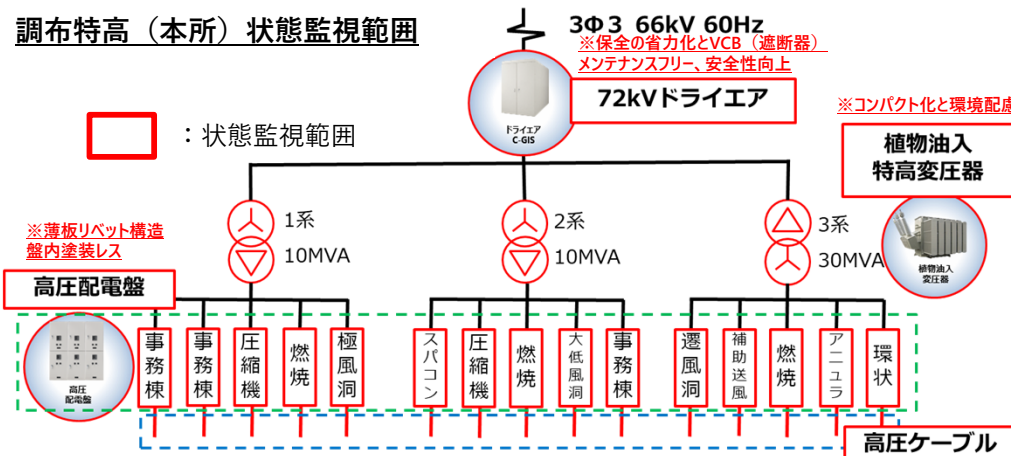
調布特高（本所）状態監視範囲

3Φ3 66kV 60Hz

※保全の省力化とVCB（遮断器）メンテナンスフリー、安全性向上

ドライエア C-GIS

72kVドライエア

：状態監視範囲

※コンパクト化と環境配慮

植物油入 特高変圧器

植物油入 変圧器

※薄板リベット構造 盤内塗装レス

高圧配電盤

1系 10MVA

2系 10MVA

3系 30MVA

高圧 配電盤

事務棟

事務棟

圧縮機

燃焼

極風洞

スパコン

圧縮機

燃焼

大低風洞

事務棟

遷風洞

補助送風

燃焼

アニュラ

環状

高圧ケーブル